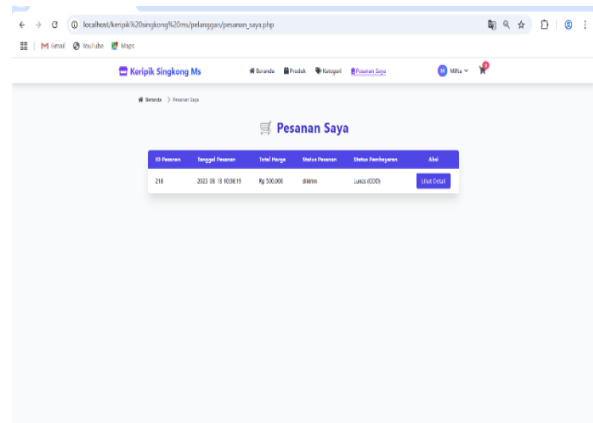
localhost/keripik%20singkong%20ms/pelanggan/pesanan_saya.php

Gmail YouTube Maps

Keripik Singkong Ms

Beranda Produk Kategori Pesanan Saya

Mifta

Beranda > Pesanan Saya

Pesanan Saya

| ID Pesanan | Tanggal Pesanan | Total Harga | Status Pesanan | Status Pembayaran | Aksi |
|---|---|---|---|---|---|
| 218 | 2023 08 18 10:08:19 | Rp 500.000 | diterima | Lunas (COD) | Lihat Detail |